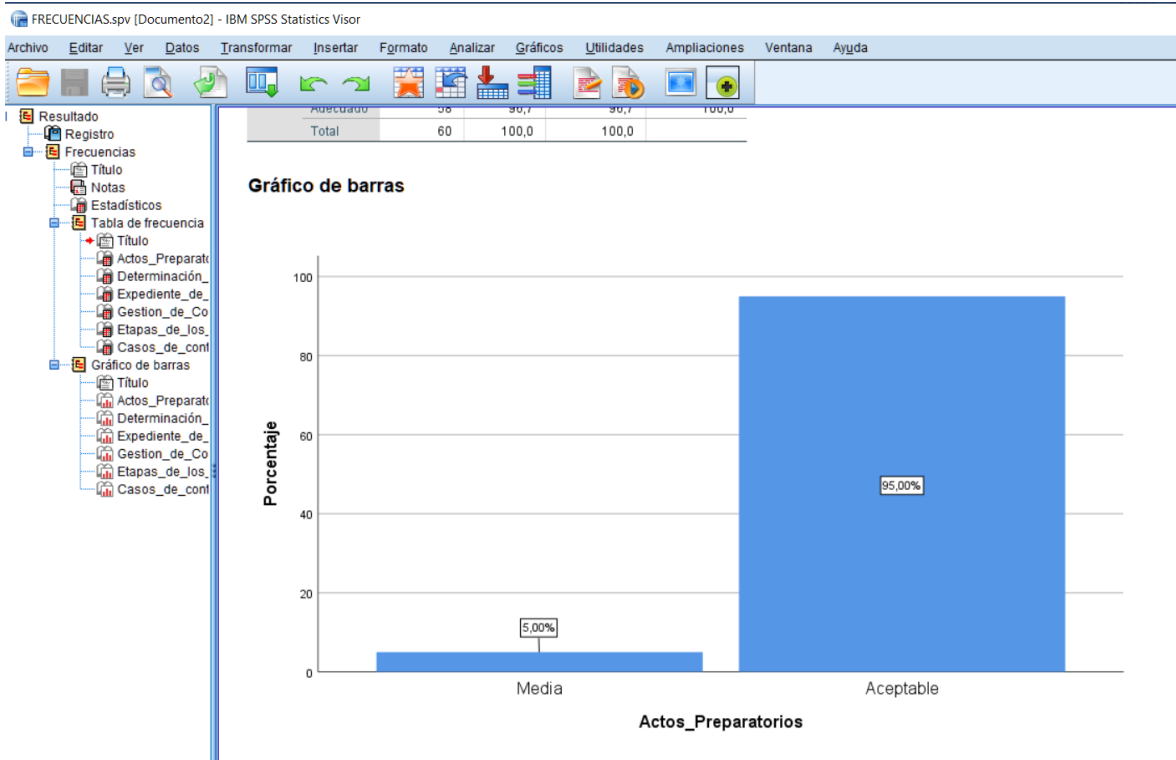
FRECUENCIAS.spv [Documento2] - IBM SPSS Statistics Visor

Archivo Editar Ver Datos Transformar Insertar Formato Analizar Gráficos Utilidades Ampliaciones Ventana Ayuda

Resultado
Registro
Frecuencias
Título
Notas
Estadísticos
Tabla de frecuencia
Título
Actos_Preparato
Determinación_
Expediente_de_
Gestion_de_Co
Etapas_de_los_
Casos_de_cont
Gráfico de barras
Título
Actos_Preparato
Determinación_
Expediente_de_
Gestion_de_Co
Etapas_de_los_
Casos_de_cont

| Adecuado | 58 | 96,7 | 96,7 | 100,0 |
|---|---|---|---|---|
| Total | 60 | 100,0 | 100,0 | |

Gráfico de barras

Porcentaje
100
80
60
40
20
0

95,00%
5,00%

Media
Aceptable

Actos_Preparatorios